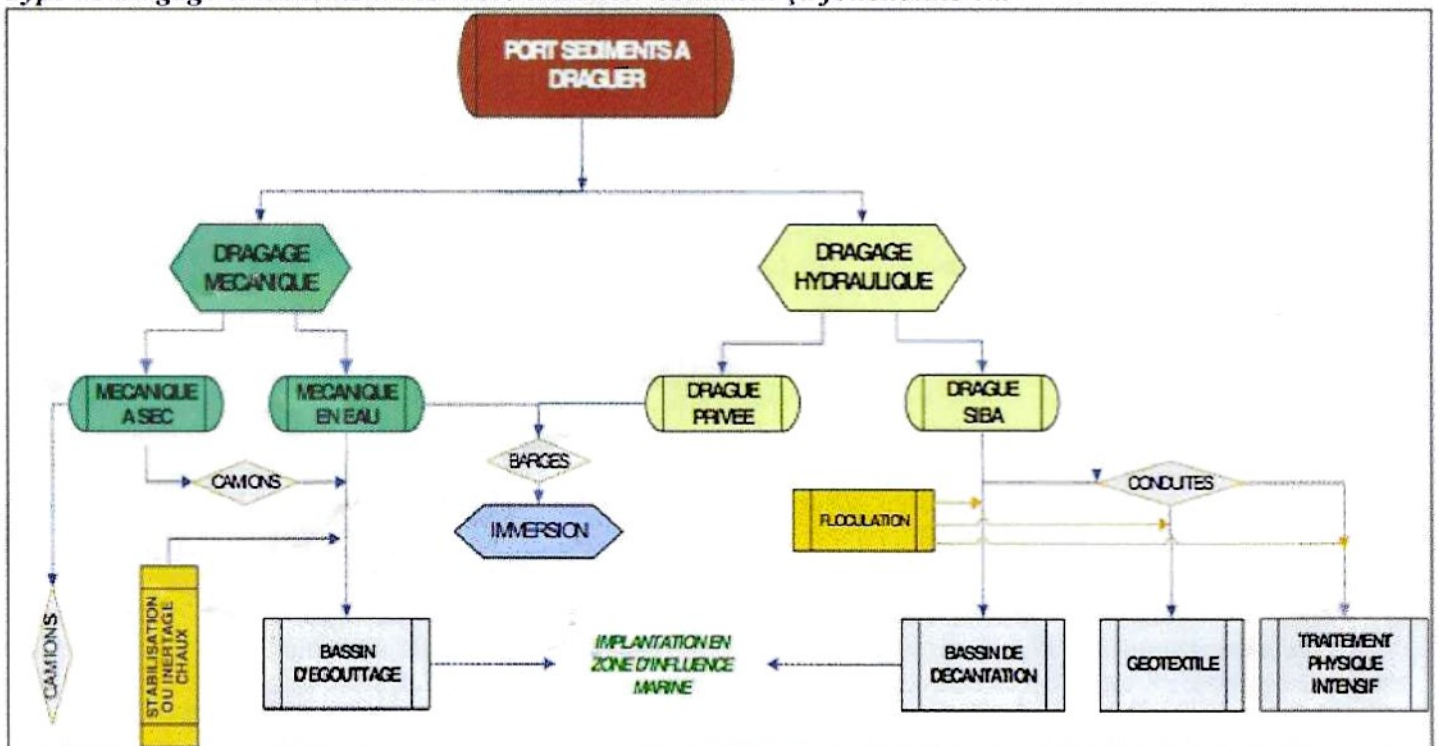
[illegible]

PORT SEDIMENTS A DRAGUER

DRAGAGE MECANIQUE

DRAGAGE HYDRAULIQUE

MECANIQUE A SEC

MECANIQUE EN EAU

DRAGUE PRIVEE

DRAGUE SIBA

CAMIONS

BARGES

CONDUITES

FLOCULATION

IMMERSION

CAMIONS

STABILISATION OU INERTAGE CHAUX

BASSIN D'EGOUTTAGE

IMPLANTATION EN ZONE D'INFLUENCE MARINE

BASSIN DE DECANTATION

GEOTEXTILE

TRAITEMENT PHYSIQUE INTENSIF